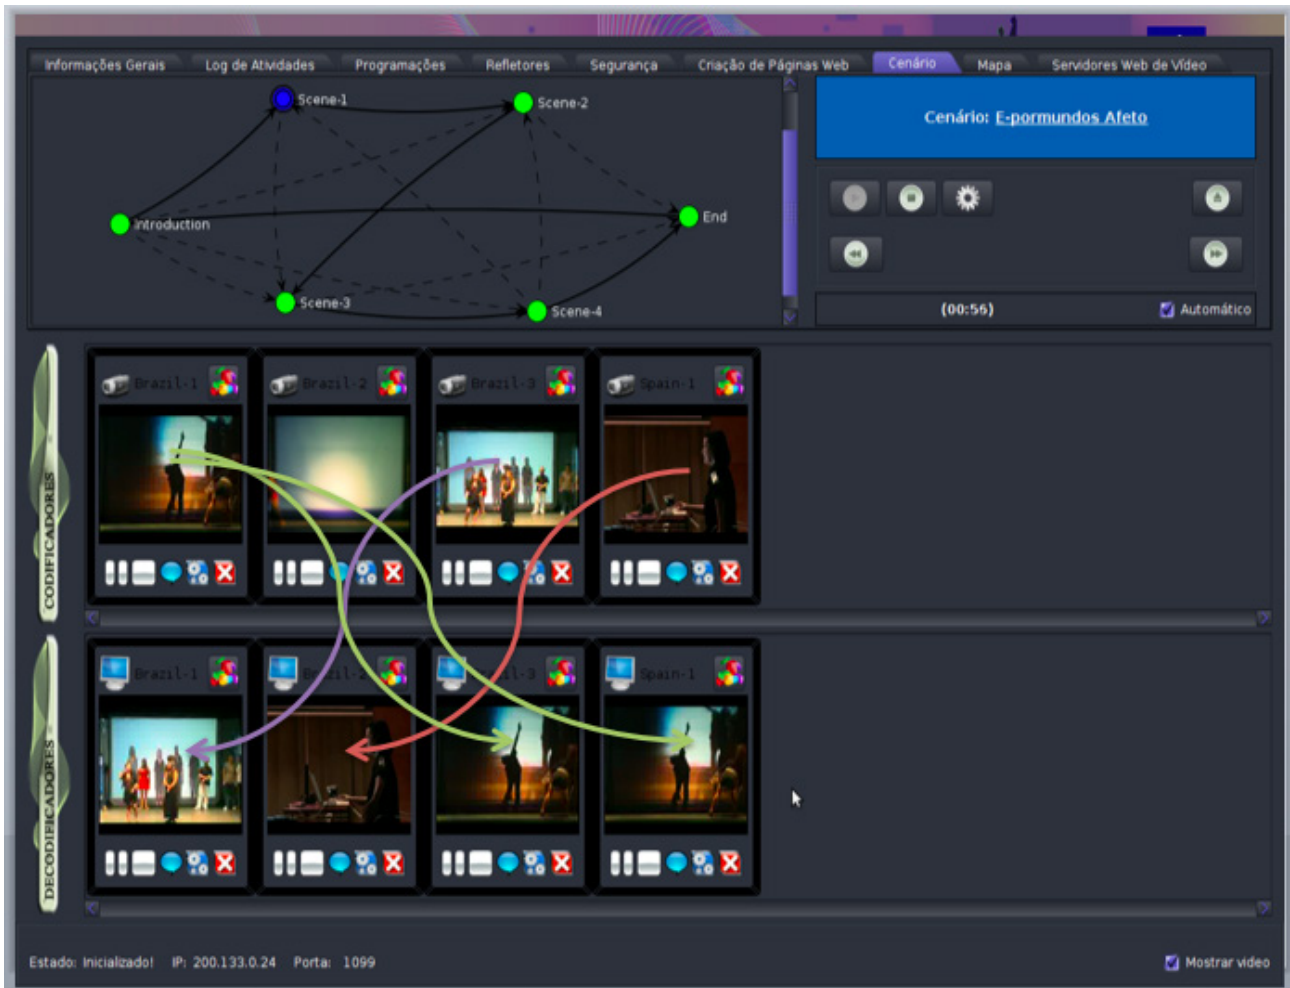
Informações Gerais | Log de Atividades | Programações | Refletores | Segurança | Criação de Páginas Web | Cenário | Mapa | Servidores Web de Vídeo

Scene-1
Scene-2
Introduction
End
Scene-3
Scene-4

Cenário: E-pormundos Afeto

(00:56)
Automático

CODIFICADORES

Brazil-1
Brazil-2
Brazil-3
Spain-1

DECODIFICADORES

Brazil-1
Br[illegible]zil-2
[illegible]il-3
Spain-1

Estado: Inicializado! IP: 200.133.0.24 Porta: 1099

Mostrar vídeo